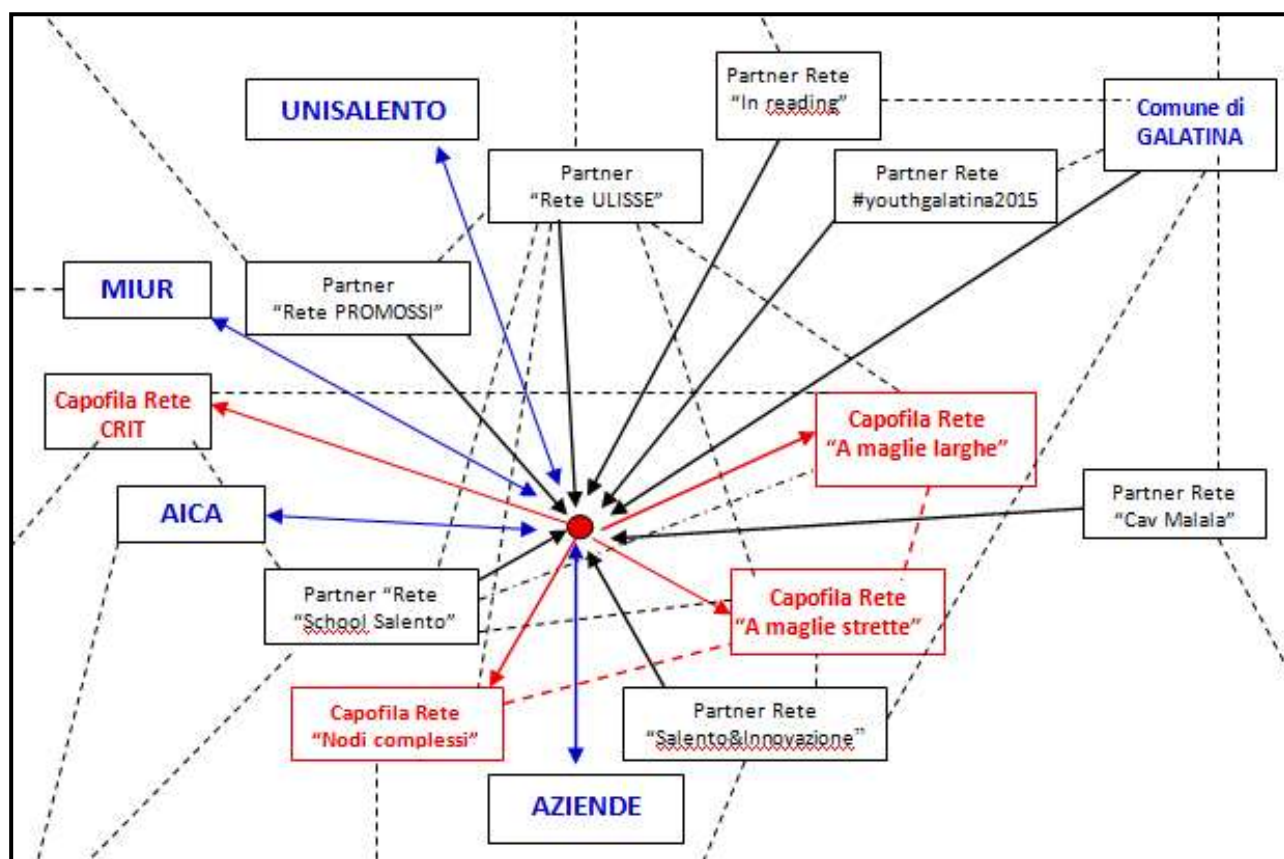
UNISALENTO

Partner Rete
"In reading"

Comune di
GALATINA

Partner
"Rete ULISSE"

Partner Rete
#youthgalatina2015

MIUR

Partner
"Rete PROMOSSI"

Capofila Rete
CRIT

Capofila Rete
"A maglie larghe"

AICA

Partner Rete
"Cav Malala"

Partner "Rete
"School Salento"

Capofila Rete
"A maglie strette"

Capofila Rete
"Nodi complessi"

Partner Rete
"Salento&Innovazione"

AZIENDE